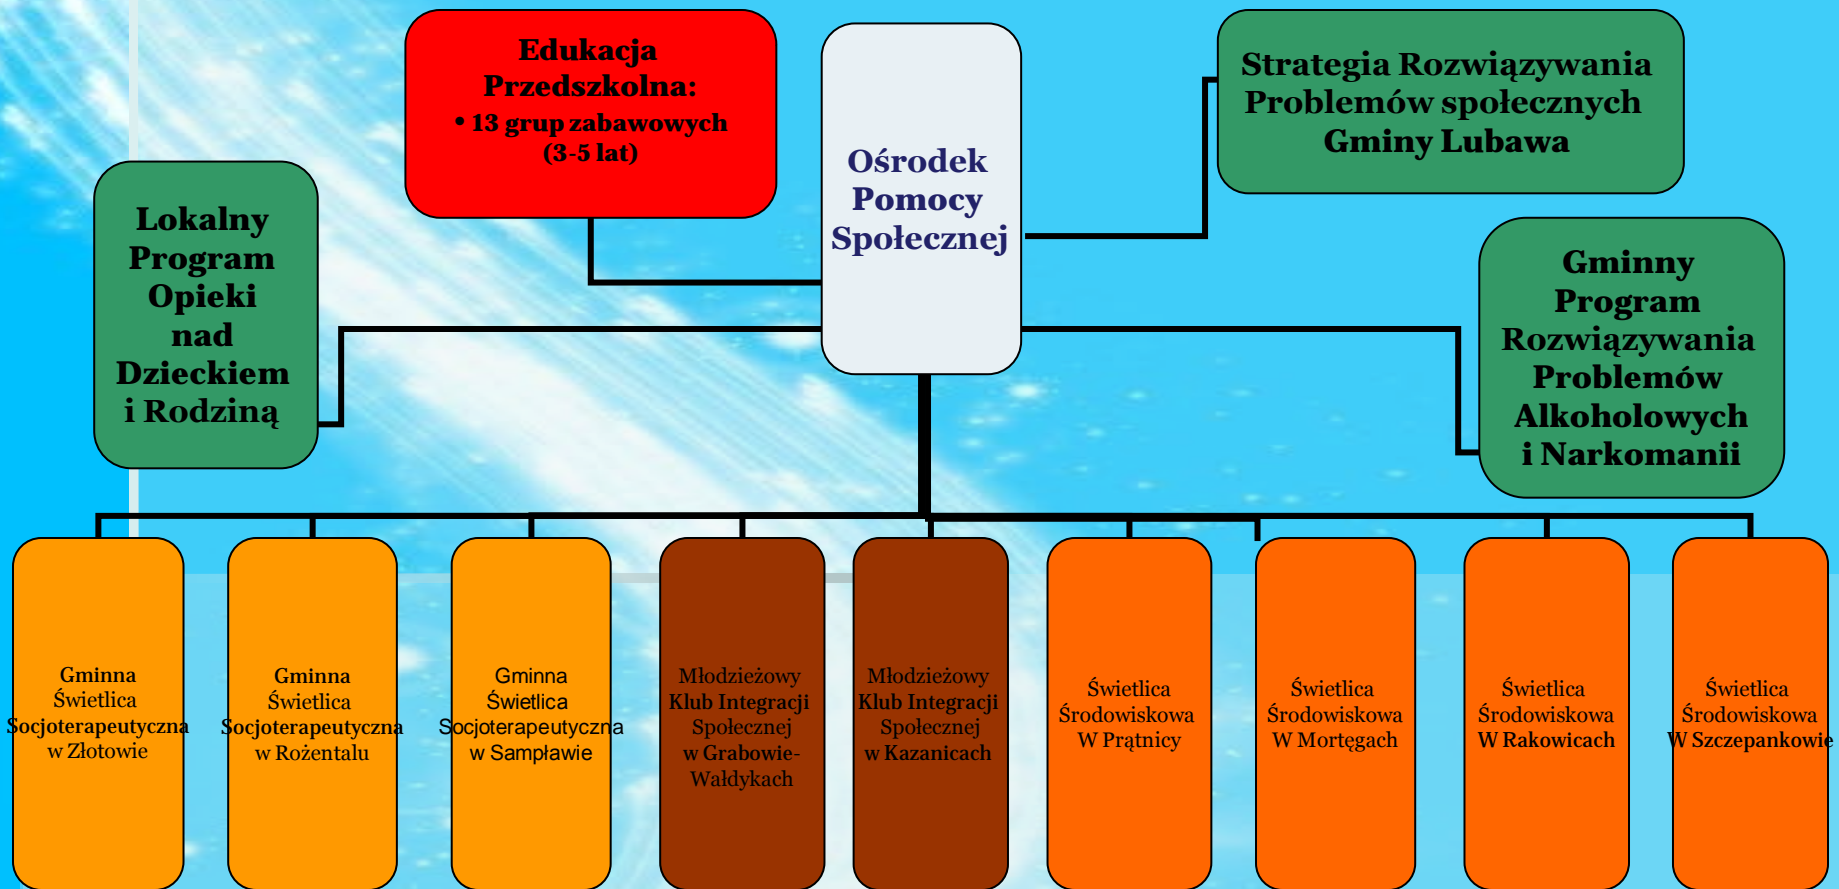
Edukacja Przedszkolna:
• 13 grup zabawowych (3-5 lat)

Ośrodek Pomocy Społecznej

Strategia Rozwiązywania Problemów społecznych Gminy Lubawa

Lokalny Program Opieki nad Dzieckiem i Rodziną

Gminny Program Rozwiązywania Problemów Alkoholowych i Narkomanii

Gminna Świetlica Socjoterapeutyczna w Złotowie

Gminna Świetlica Socjoterapeutyczna w Rożentalu

Gminna Świetlica Socjoterapeutyczna w Sampławie

Młodzieżowy Klub Integracji Społecznej w Grabowie-Wałdykach

Młodzieżowy Klub Integracji Społecznej w Kazanicach

Świetlica Środowiskowa W Prątnicy

Świetlica Środowiskowa W Mortęgach

Świetlica Środowiskowa W Rakowicach

Świetlica Środowiskowa W Szczepankowie